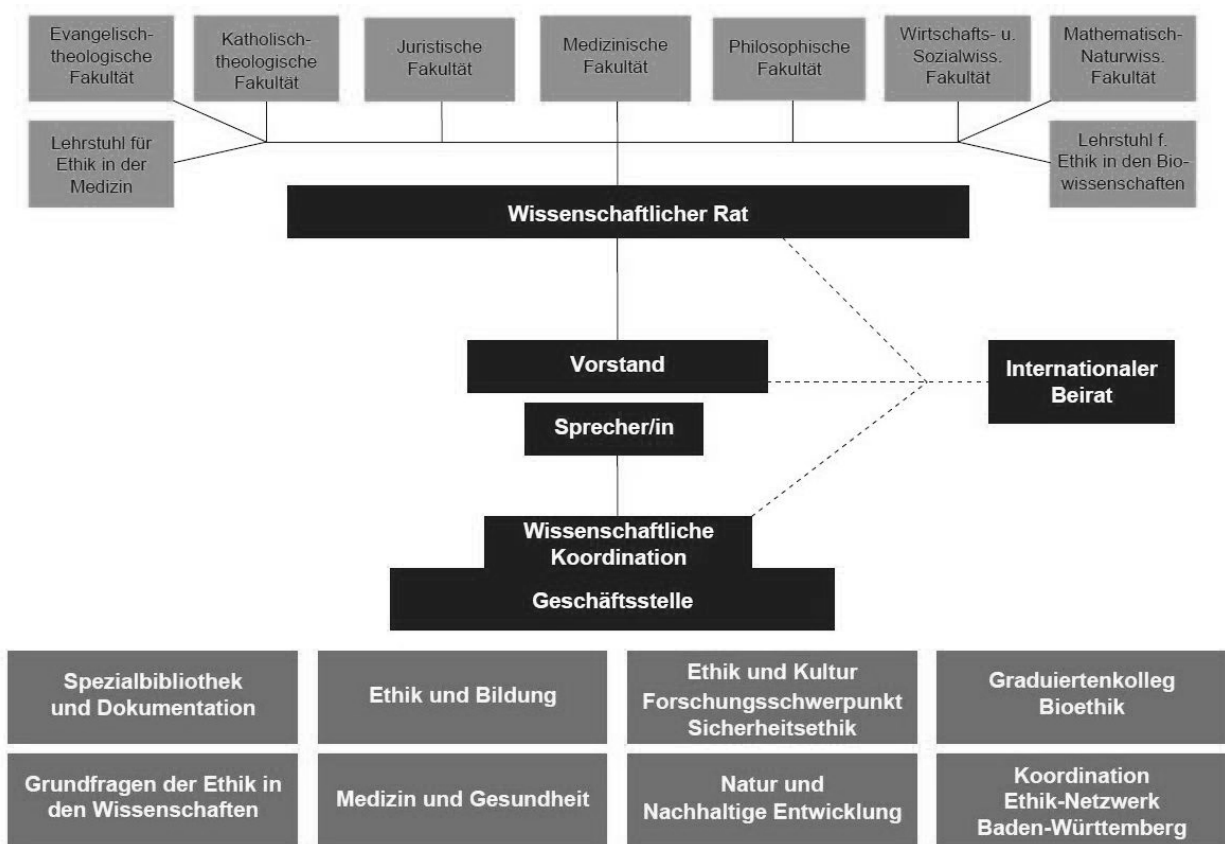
Evangelisch-theologische Fakultät

Katholisch-theologische Fakultät

Juristische Fakultät

Medizinische Fakultät

Philosophische Fakultät

Wirtschafts- u. Sozialwiss. Fakultät

Mathematisch-Naturwiss. Fakultät

Lehrstuhl für Ethik in der Medizin

Lehrstuhl f. Ethik in den Biowissenschaften

Wissenschaftlicher Rat

Vorstand

Sprecher/in

Internationaler Beirat

Wissenschaftliche Koordination

Geschäftsstelle

| Spezialbibliothek und Dokumentation | Ethik und Bildung | Ethik und Kultur Forschungsschwerpunkt Sicherheitsethik | Graduiertenkolleg Bioethik |
|---|---|---|---|
| Grundfragen der Ethik in den Wissenschaften | Medizin und Gesundheit | Natur und Nachhaltige Entwicklung | Koordination Ethik-Netzwerk Baden-Württemberg |